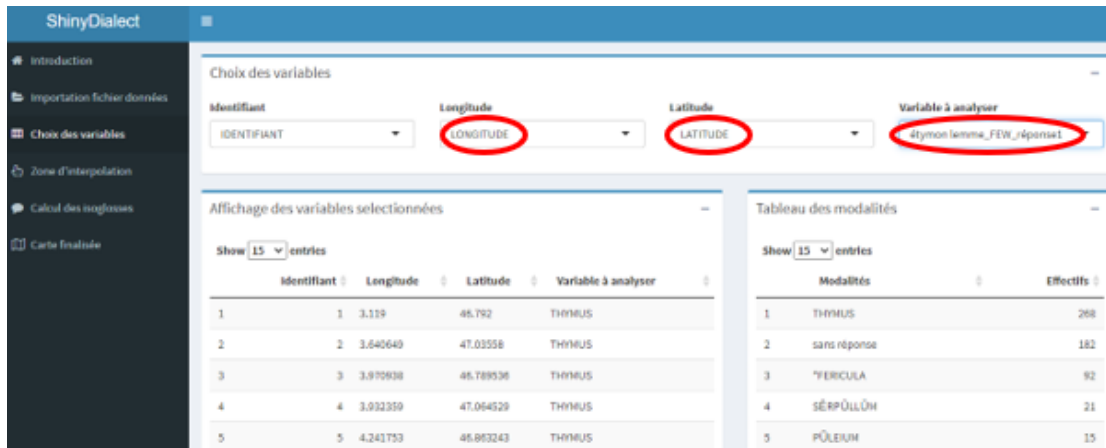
ShinyDialect

Introduction
Importation fichier données
Choix des variables
Zone d'interpolation
Calcul des isoglosses
Carte finalisée

Choix des variables

Identifiant
IDENTIFIANT

Longitude
LONGITUDE

Latitude
LATITUDE

Variable à analyser
étymon lemme_FEW_réponse1

Affichage des variables selectionnées

Show 15 entries

| | Identifiant | Longitude | Latitude | Variable à analyser |
|---|---|---|---|---|
| 1 | 1 | 3.119 | 46.792 | THYMUS |
| 2 | 2 | 3.640640 | 47.03558 | THYMUS |
| 3 | 3 | 3.970938 | 46.789536 | THYMUS |
| 4 | 4 | 3.932359 | 47.064529 | THYMUS |
| 5 | 5 | 4.241753 | 46.863243 | THYMUS |

Tableau des modalités

Show 15 entries

| | Modalités | Effectifs |
|---|---|---|
| 1 | THYMUS | 268 |
| 2 | sans réponse | 182 |
| 3 | *FERICULA | 92 |
| 4 | SĔRPŬLLŬM | 21 |
| 5 | PŪLEIUM | 15 |